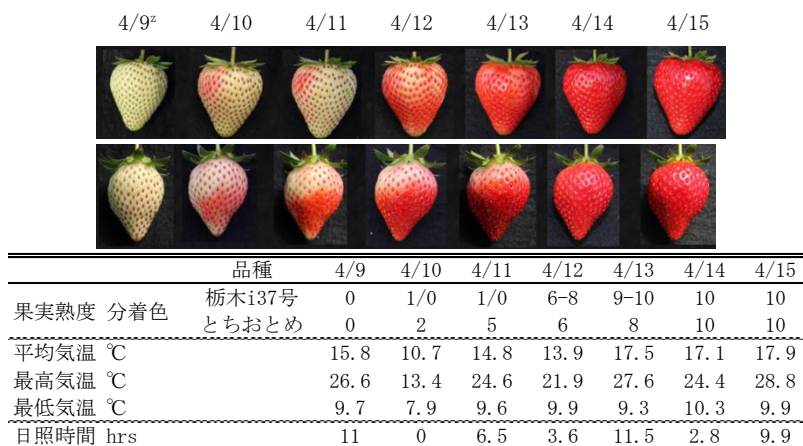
$4/9^z$ 4/10 4/11 4/12 4/13 4/14 4/15

| | 品種 | 4/9 | 4/10 | 4/11 | 4/12 | 4/13 | 4/14 | 4/15 |
|---|---|---|---|---|---|---|---|---|
| 果実熟度 分着色 | 栃木i37号 | 0 | 1/0 | 1/0 | 6-8 | 9-10 | 10 | 10 |
| | とちおとめ | 0 | 2 | 5 | 6 | 8 | 10 | 10 |
| 平均気温 ℃ | | 15.8 | 10.7 | 14.8 | 13.9 | 17.5 | 17.1 | 17.9 |
| 最高気温 ℃ | | 26.6 | 13.4 | 24.6 | 21.9 | 27.6 | 24.4 | 28.8 |
| 最低気温 ℃ | | 9.7 | 7.9 | 9.6 | 9.9 | 9.3 | 10.3 | 9.9 |
| 日照時間 hrs | | 11 | 0 | 6.5 | 3.6 | 11.5 | 2.8 | 9.9 |